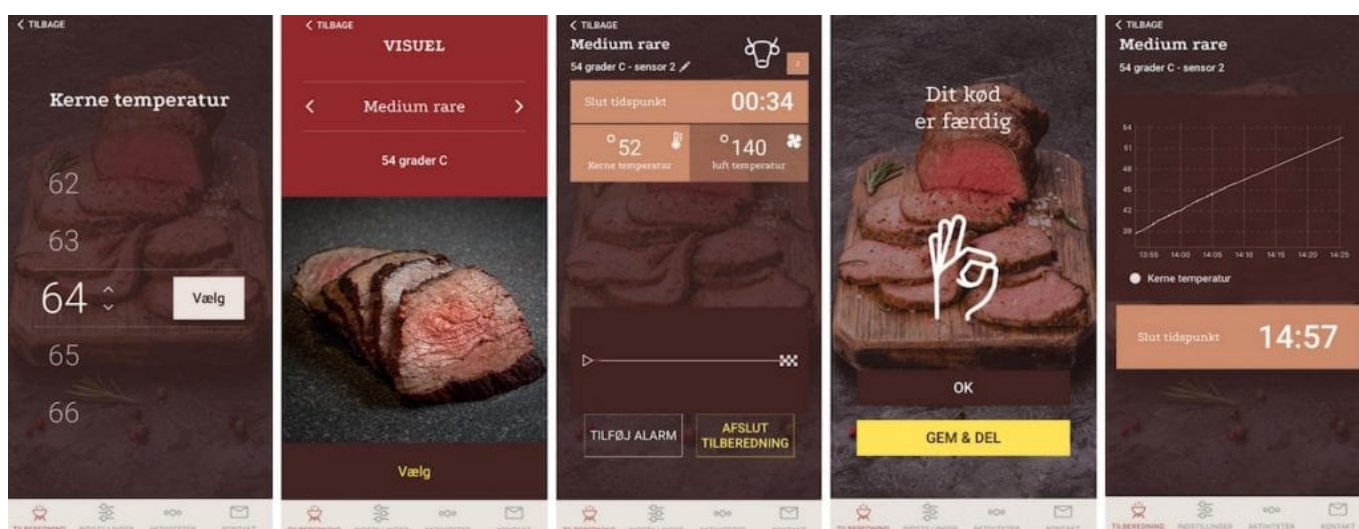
< TILBAGE

Kerne temperatur

62

63

64

Vælg

65

66

< TILBAGE

VISUEL

< Medium rare >

54 grader C

Vælg

< TILBAGE

Medium rare

54 grader C - sensor 2

Slut tidspunkt 00:34

°52 Kerne temperatur

°140 luft temperatur

TILFØJ ALARM

AFSLUT TILBEREDNING

Dit kød er færdig

OK

GEM & DEL

< TILBAGE

Medium rare

54 grader C - sensor 2

54

51

48

45

42

39

13:55 14:00 14:05 14:10 14:15 14:20 14:25

Kerne temperatur

Slut tidspunkt 14:57